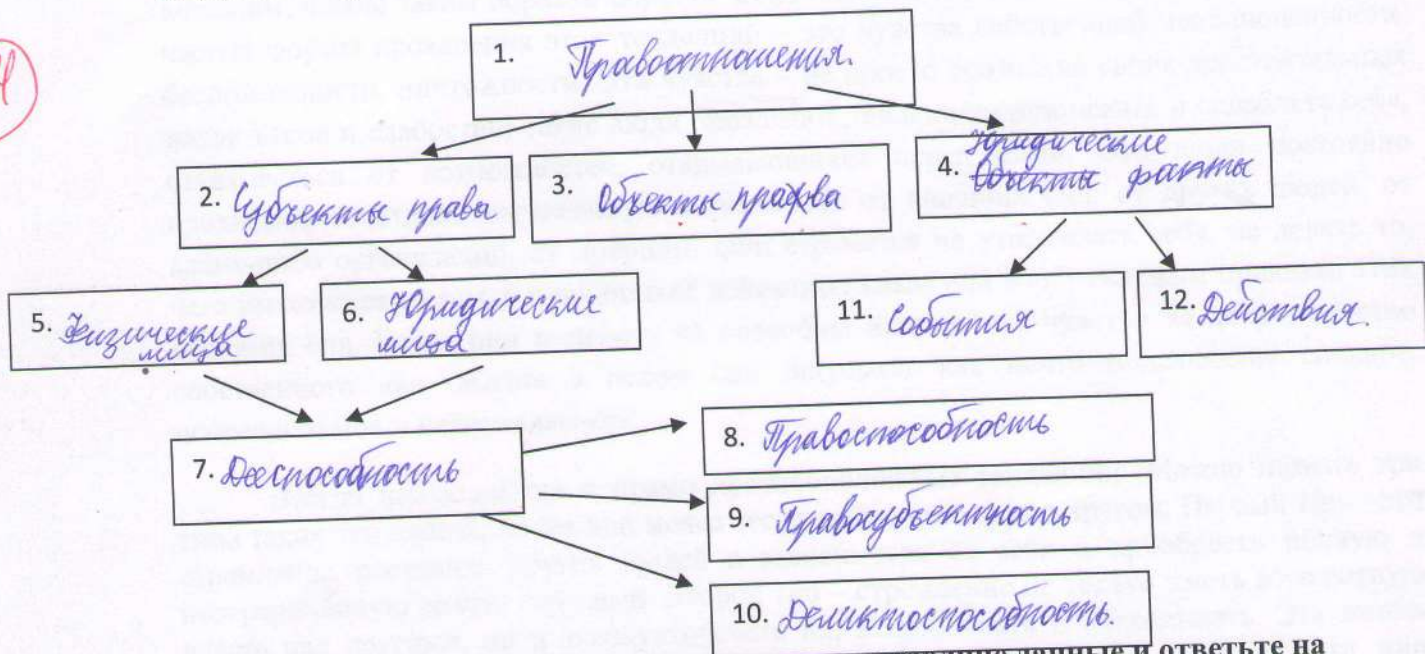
1. Правоотношения.

2. Субъекты права

3. Объекты права

4. Юридические факты

5. Физические лица

6. Юридические лица

7. Дееспособность

8. Правоспособность

9. Правосубъектность

10. Деликтоспособность.

11. События

12. Действия.

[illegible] данные и ответьте на